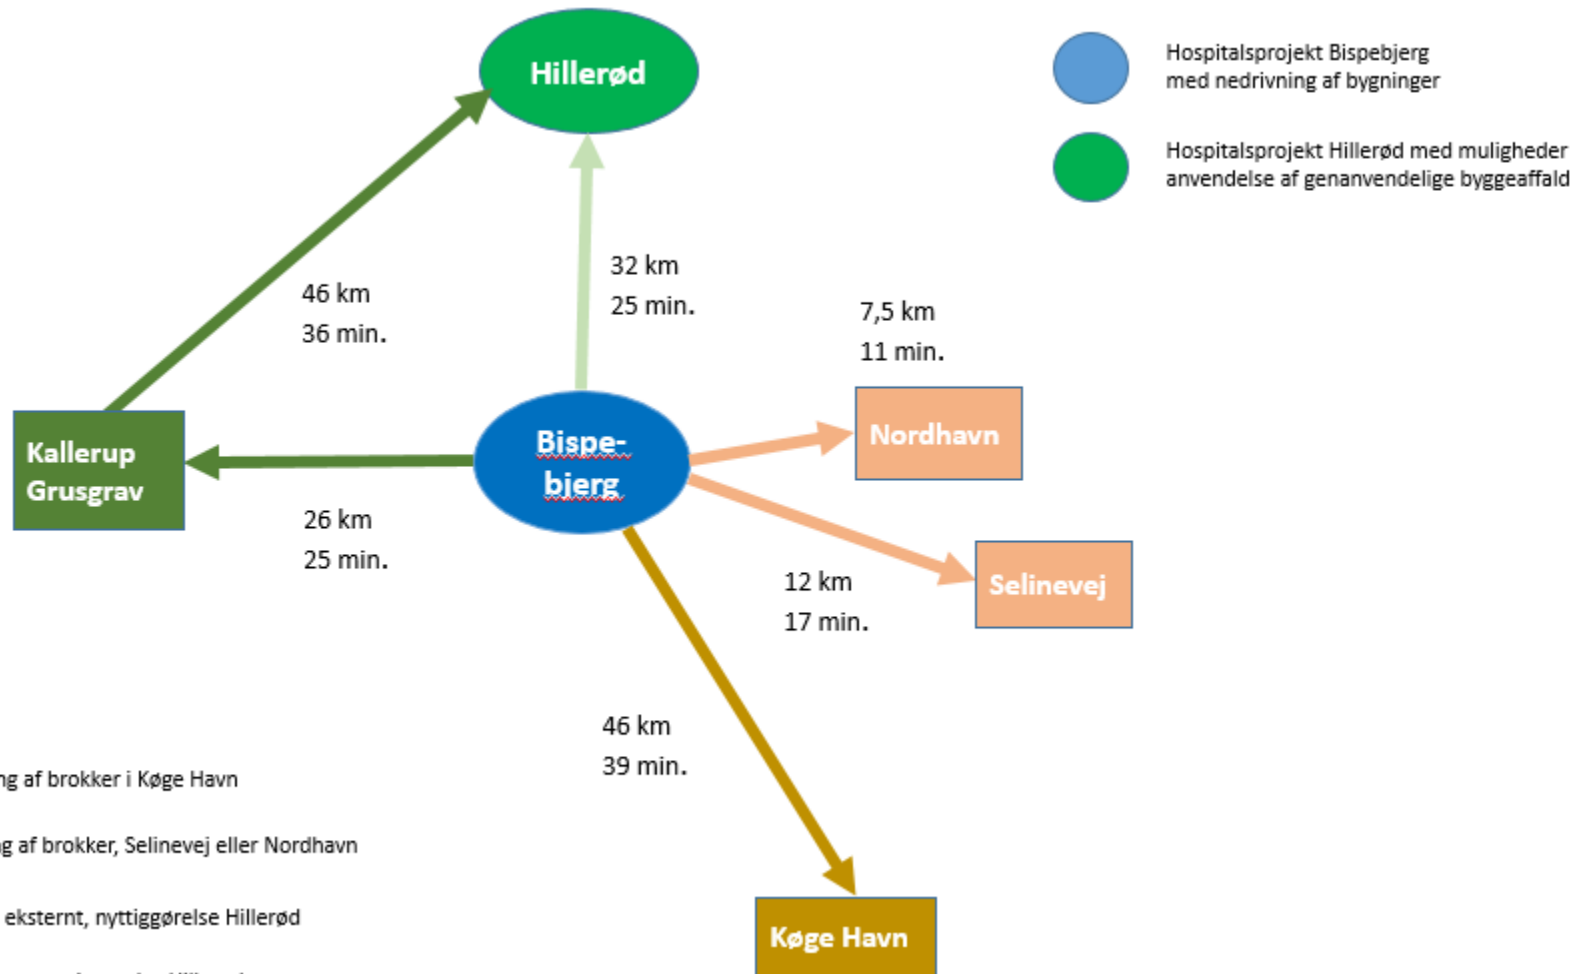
Hillerød

Hospitalsprojekt Bispebjerg med nedrivning af bygninger

Hospitalsprojekt Hillerød med muligheder anvendelse af genanvendelige byggeaffald

46 km
36 min.

32 km
25 min.

7,5 km
11 min.

Kallerup Grusgrav

Bispe-bjerg

Nordhavn

26 km
25 min.

12 km
17 min.

Selinevej

46 km
39 min.

ng af brokker i Køge Havn

g af brokker, Selinevej eller Nordhavn

eksternt, nyttiggørelse Hillerød

Køge Havn

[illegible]